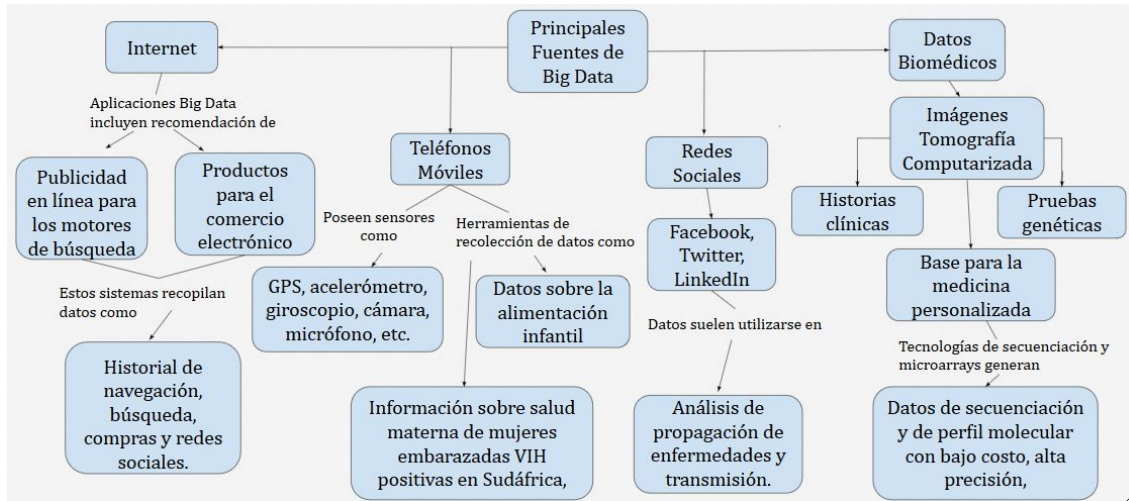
Principales Fuentes de Big Data

Internet

Aplicaciones Big Data incluyen recomendación de

Publicidad en línea para los motores de búsqueda

Productos para el comercio electrónico

Estos sistemas recopilan datos como

Historial de navegación, búsqueda, compras y redes sociales.

Teléfonos Móviles

Poseen sensores como

GPS, acelerómetro, giroscopio, cámara, micrófono, etc.

Herramientas de recolección de datos como

Datos sobre la alimentación infantil

Información sobre salud materna de mujeres embarazadas VIH positivas en Sudáfrica,

Redes Sociales

Facebook, Twitter, LinkedIn

Datos suelen utilizarse en

Análisis de propagación de enfermedades y transmisión.

Datos Biomédicos

Imágenes Tomografía Computarizada

Historias clínicas

Pruebas genéticas

Base para la medicina personalizada

Tecnologías de secuenciación y microarrays generan

Datos de secuenciación y de perfil molecular con bajo costo, alta precisión,